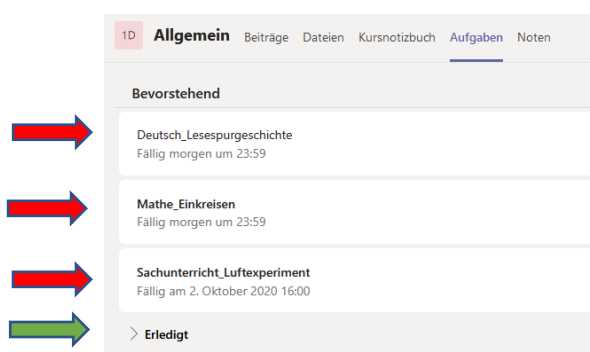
1D Allgemein Beiträge Dateien Kursnotizbuch Aufgaben Noten

Bevorstehend

Deutsch_Lesespurgeschichte
Fällig morgen um 23:59

Mathe_Einkreisen
Fällig morgen um 23:59

Sachunterricht_Luftexperiment
Fällig am 2. Oktober 2020 16:00

Erledigt